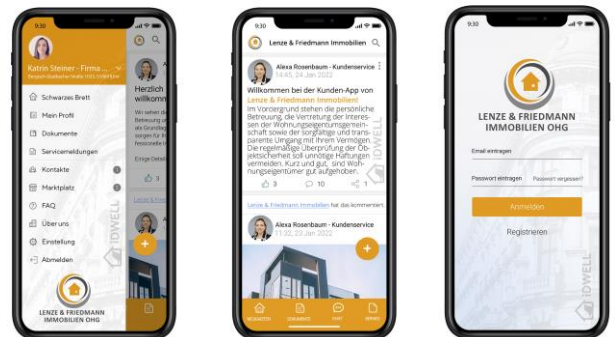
9:30

Katrin Steiner - Firma ...
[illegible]

Schwarzes Brett
Mein Profil
Dokumente
Servicemeldungen
Kontakte
Marktplatz
FAQ
Über uns
Einstellung
Abmelden

Herzlich willkomm

LENZE & FRIEDMANN IMMOBILIEN OHG

IDWELL

9:30

Lenze & Friedmann Immobilien

Alexa Rosenbaum - Kundenservice
14:45, 24 Jan 2022

Willkommen bei der Kunden-App von Lenze & Friedmann Immobilien!

Im Vordergrund stehen die persönliche Betreuung, die Vertretung der Interessen der Wohnungseigentümergemeinschaft sowie der sorgfältige und transparente Umgang mit Ihrem Vermögen. Die regelmäßige Überprüfung der Objektsicherheit soll unnötige Haftungen vermeiden. Kurz und gut, Ihre Wohnungseigentümer gut aufgehoben.

3 10 1

Lenze & Friedmann Immobilien hat das kommentiert.

Alexa Rosenbaum - Kundenservice
11:22, 23 Jan 2022

IDWELL

9:30

LENZE & FRIEDMANN IMMOBILIEN OHG

Email eintragen

Passwort eintragen Passwort vergessen?

Anmelden

Registrieren

IDWELL